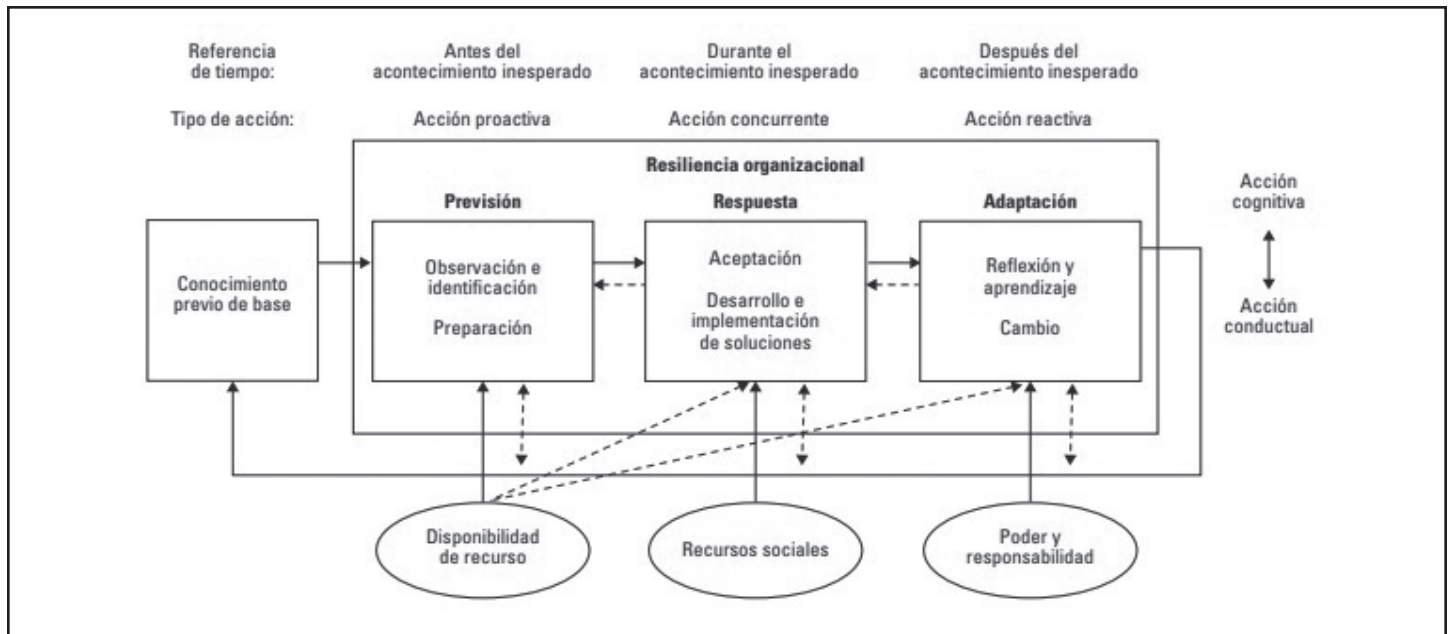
Referencia de tiempo:

Antes del acontecimiento inesperado

Durante el acontecimiento inesperado

Después del acontecimiento inesperado

Tipo de acción:

Acción proactiva

Acción concurrente

Acción reactiva

Resiliencia organizacional

Previsión

Respuesta

Adaptación

Acción cognitiva

Acción conductual

Conocimiento previo de base

Observación e identificación

Preparación

Aceptación

Desarrollo e implementación de soluciones

Reflexión y aprendizaje

Cambio

Disponibilidad de recurso

Recursos sociales

Poder y responsabilidad